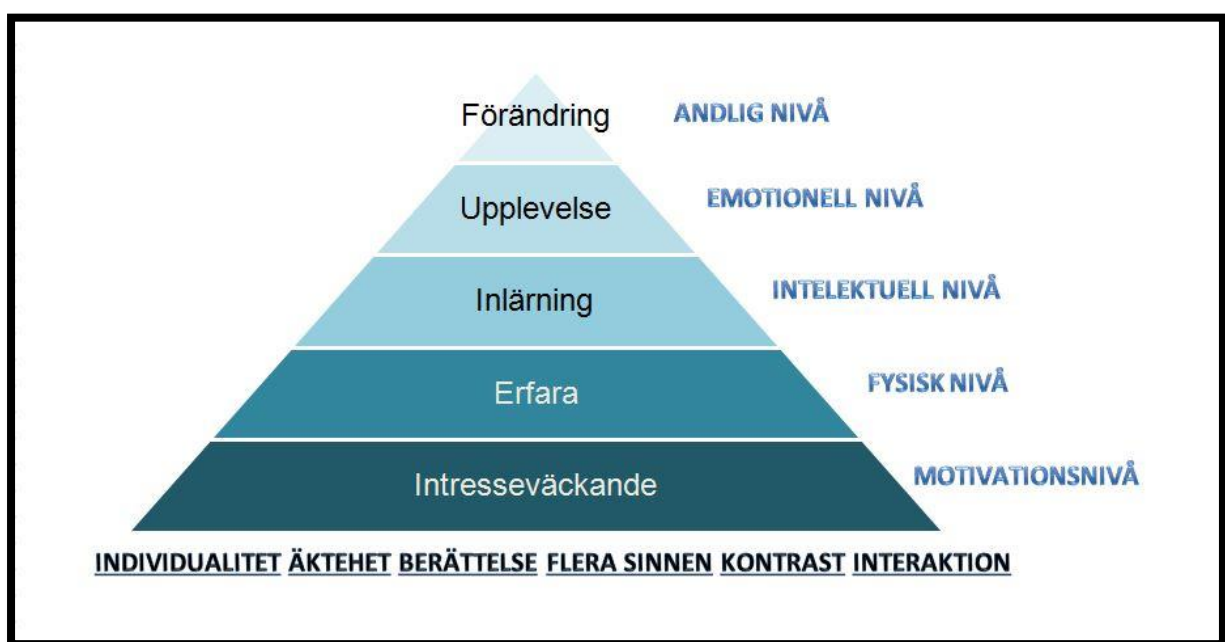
Förändring ANDLIG NIVÅ

Upplevelse EMOTIONELL NIVÅ

Inlärning INTELEKTUELL NIVÅ

Erfara FYSISK NIVÅ

Intresseväckande MOTIVATIONSNIVÅ

INDIVIDUALITET ÄKTEHET BERÄTTELSE FLERA SINNEN KONTRAST INTERAKTION